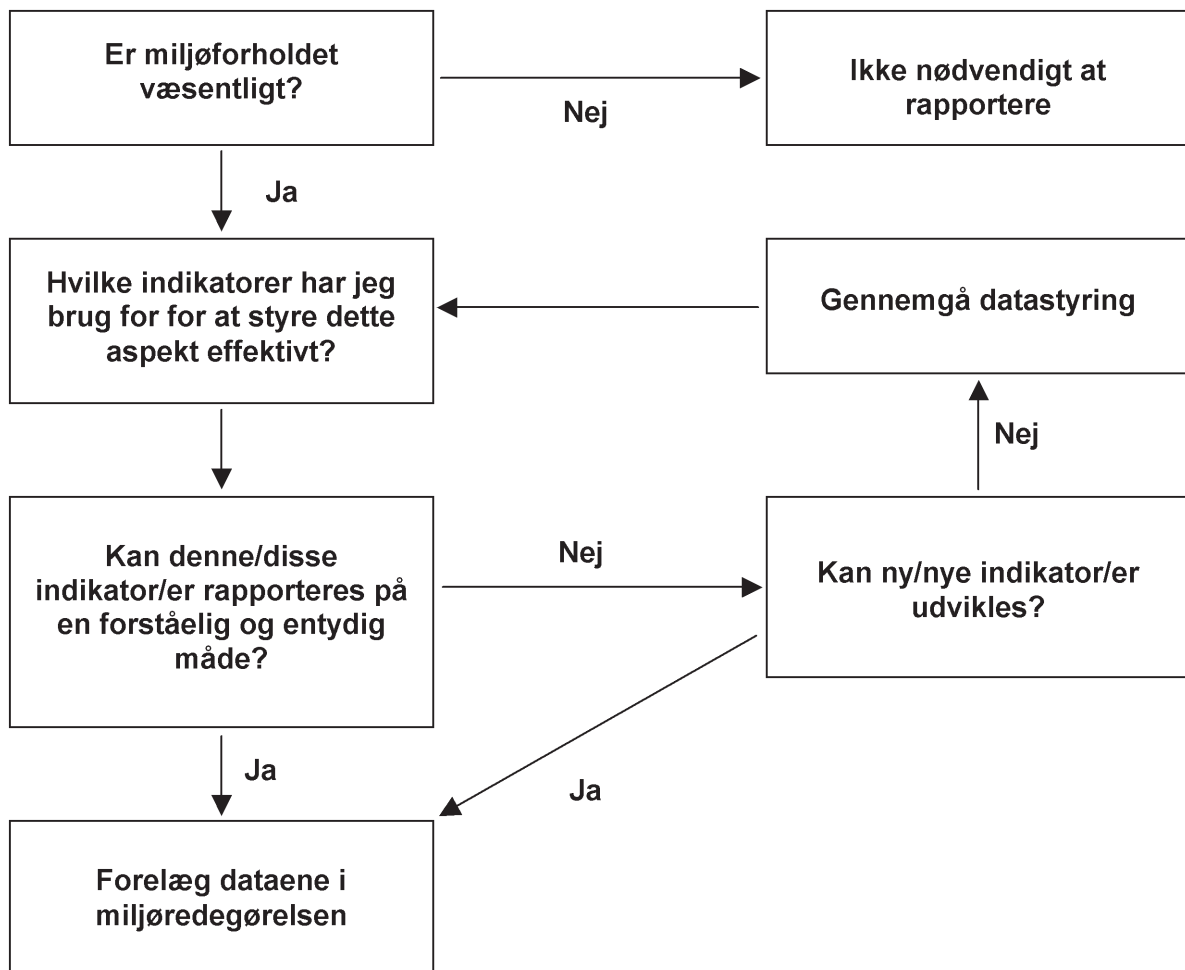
Er miljøforholdet væsentligt?

Nej

Ikke nødvendigt at rapportere

Ja

Hvilke indikatorer har jeg brug for for at styre dette aspekt effektivt?

Gennemgå datastyring

Nej

Kan denne/disse indikator/er rapporteres på en forståelig og entydig måde?

Nej

Kan ny/nye indikator/er udvikles?

Ja

Ja

Forelæg dataene i miljøredegørelsen